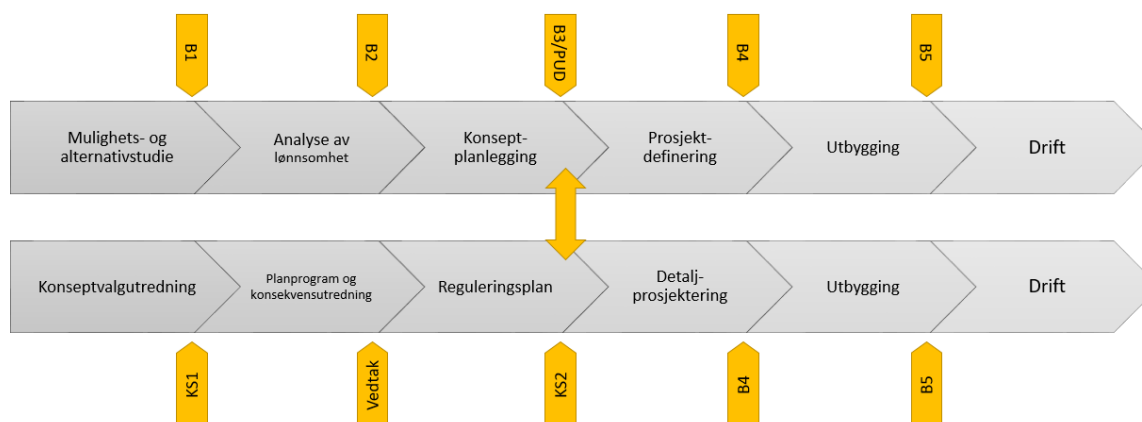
B1

B2

B3/PUD

B4

B5

Mulighets- og alternativstudie

Analyse av lønnsomhet

Konseptplanlegging

Prosjektdefinering

Utbygging

Drift

Konseptvalgutredning

Planprogram og konsekvensutredning

Reguleringsplan

Detaljprosjektering

Utbygging

Drift

KS1

Vedtak

KS2

B4

B5